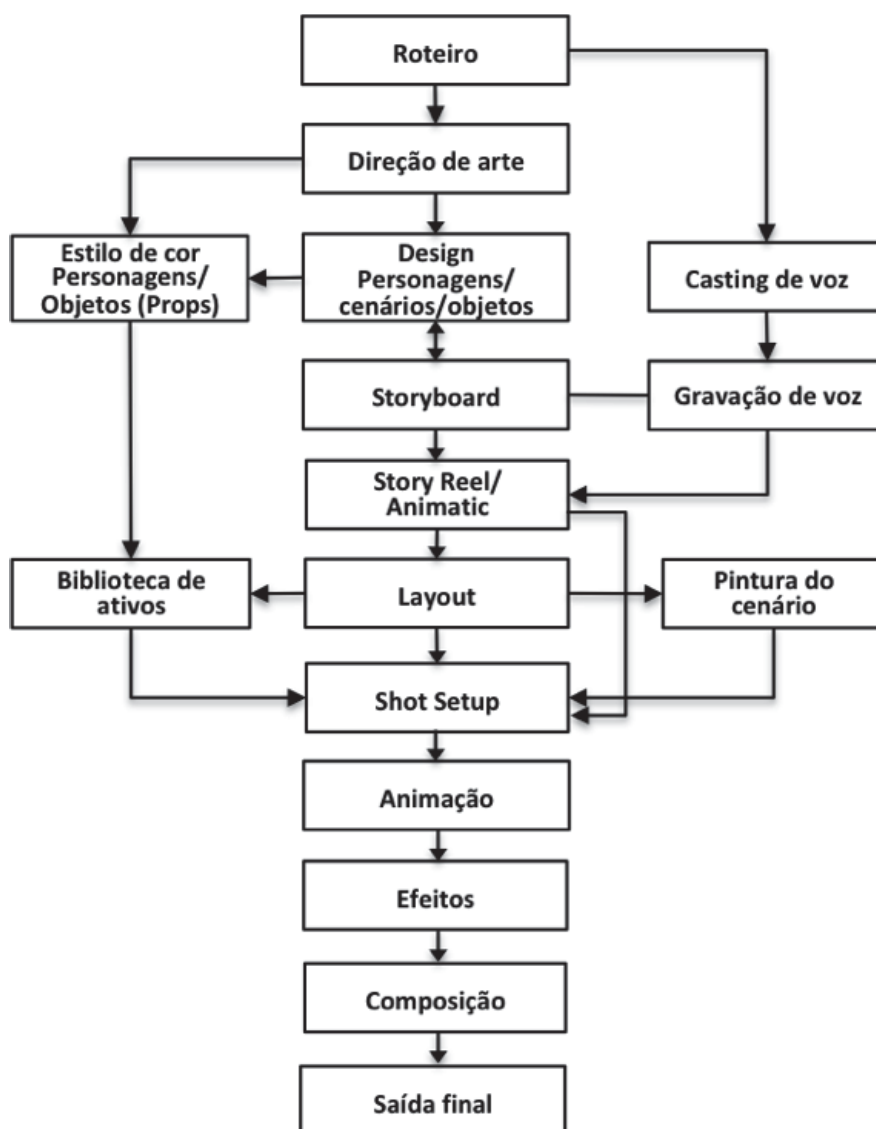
Roteiro

Direção de arte

Estilo de cor Personagens/ Objetos (Props)

Design Personagens/ cenários/objetos

Casting de voz

Storyboard

Gravação de voz

Story Reel/ Animatic

Biblioteca de ativos

Layout

Pintura do cenário

Shot Setup

Animação

Efeitos

Composição

Saída final